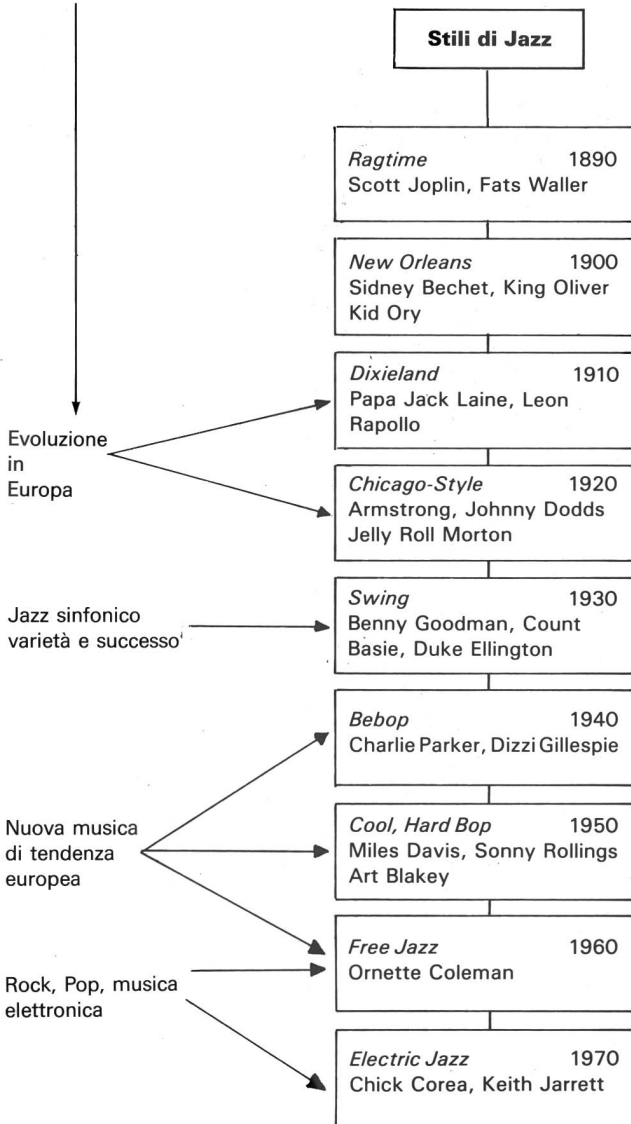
Stili di Jazz

Ragtime 1890
Scott Joplin, Fats Waller

New Orleans 1900
Sidney Bechet, King Oliver
Kid Ory

Dixieland 1910
Papa Jack Laine, Leon Rapollo

Evoluzione in Europa

Chicago-Style 1920
Armstrong, Johnny Dodds
Jelly Roll Morton

Jazz sinfonico
varietà e successo

Swing 1930
Benny Goodman, Count Basie, Duke Ellington

Bebop 1940
Charlie Parker, Dizzi Gillespie

Nuova musica di tendenza europea

Cool, Hard Bop 1950
Miles Davis, Sonny Rollings
Art Blakey

Free Jazz 1960
Ornette Coleman

Rock, Pop, musica elettronica

Electric Jazz 1970
Chick Corea, Keith Jarrett